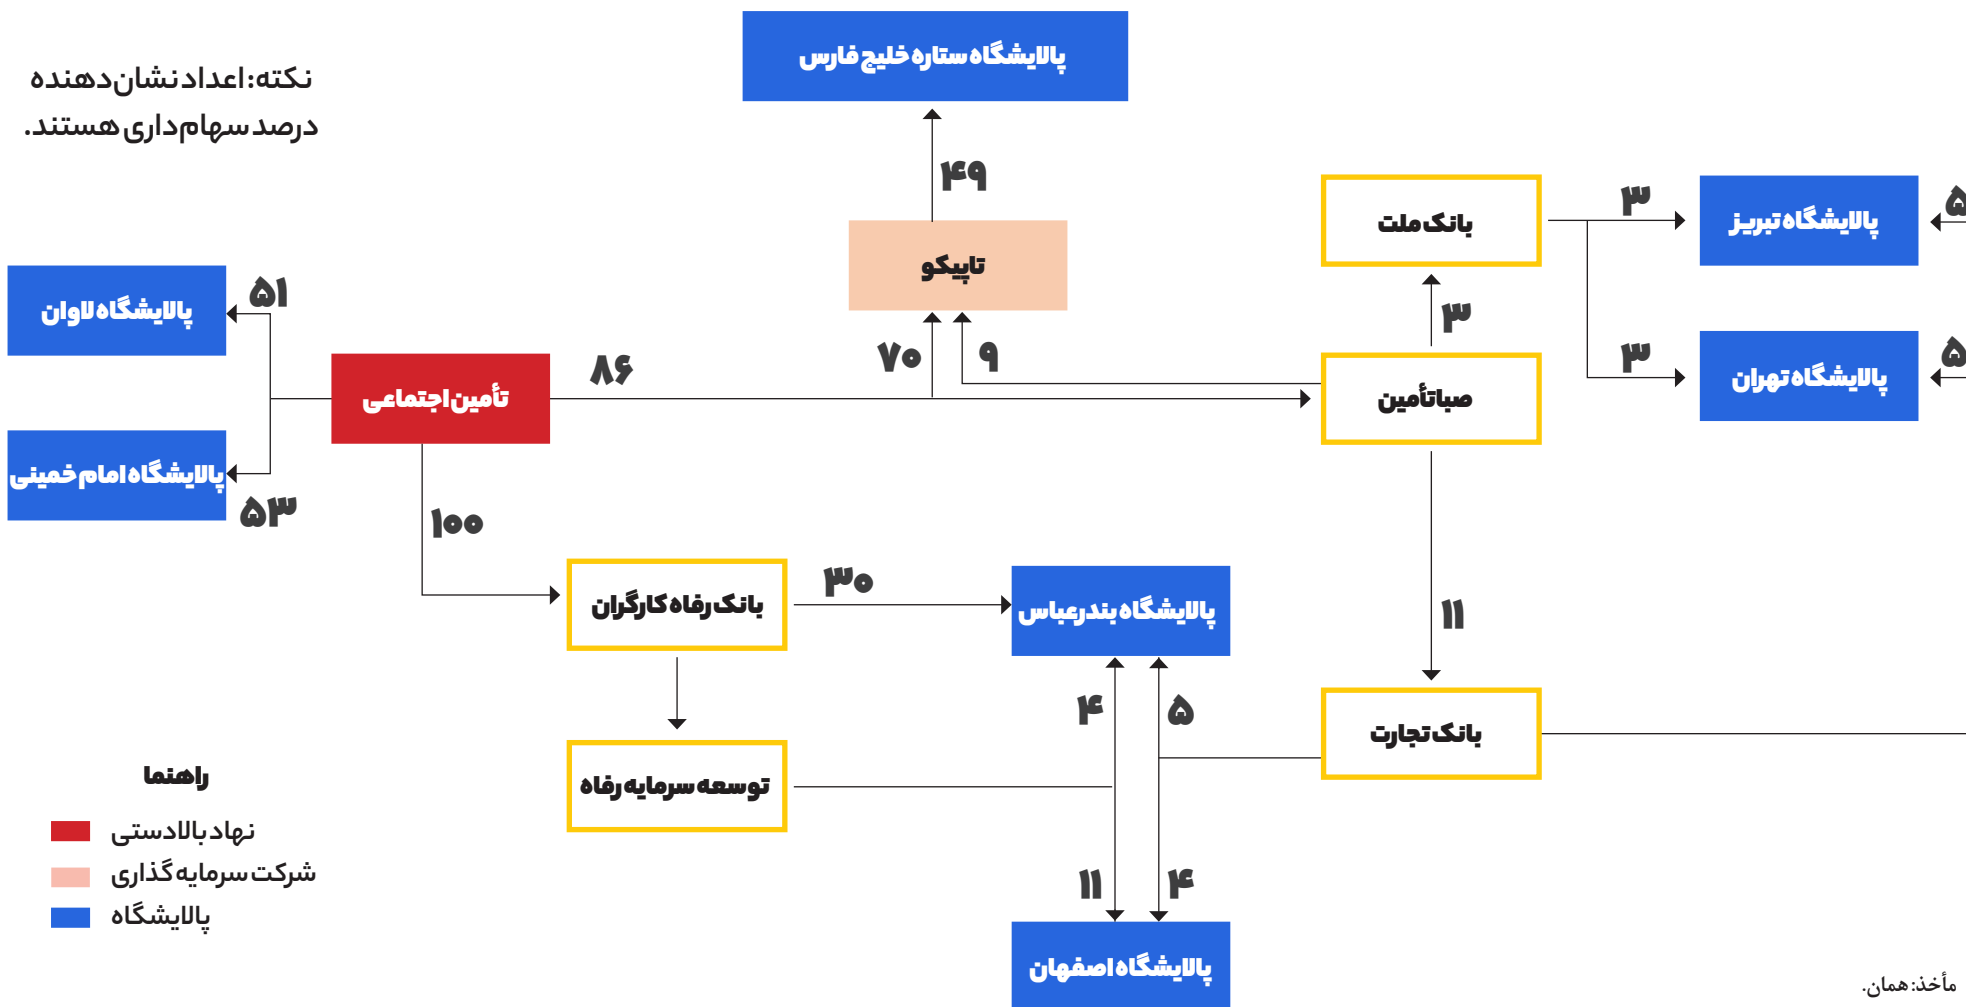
نکته: اعداد نشان دهنده درصد سهام داری هستند.

پالایشگاه ستاره خلیج فارس

۴۹

تاپیکو

۷۰

۹

بانک ملت

۳

۳

۳

۵

۵

پالایشگاه تبریز

پالایشگاه تهران

صبا تأمین

پالایشگاه لاوان

۵۱

تأمین اجتماعی

۸۶

پالایشگاه امام خمینی

۵۳

۱۰۰

بانک رفاه کارگران

۳۰

پالایشگاه بندرعباس

۱۱

توسعه سرمایه رفاه

۴

۵

بانک تجارت

۱۱

۴

پالایشگاه اصفهان

راهنما

نهاد بالادستی

شرکت سرمایه گذاری

پالایشگاه

مأخذ: همان.